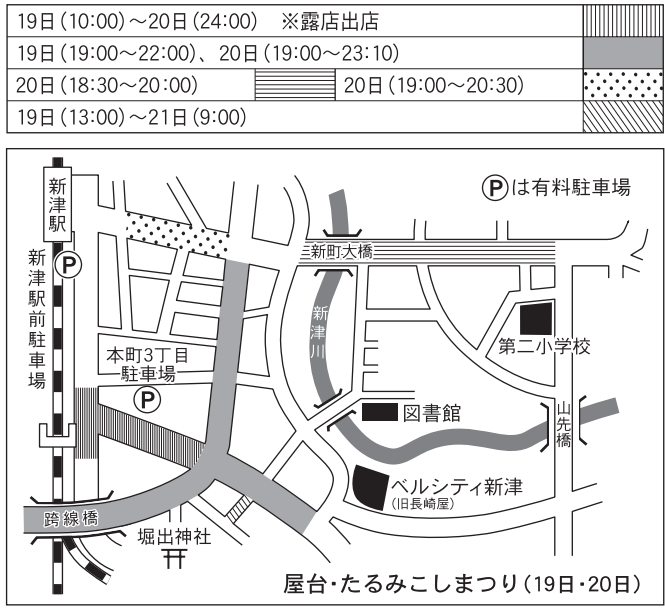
| 19日(10:00)～20日(24:00)　※露店出店 | | |
|---|---|---|
| 19日(19:00～22:00)、20日(19:00～23:10) | | |
| 20日(18:30～20:00) | 20日(19:00～20:30) | |
| 19日(13:00)～21日(9:00) | | |

新津駅

Ⓟは有料駐車場

新町大橋

新津駅前駐車場

新津川

第二小学校

本町3丁目駐車場

図書館

山先橋

ベルシティ新津
(旧長崎屋)

跨線橋

堀出神社

屋台・たるみこしまつり(19日・20日)